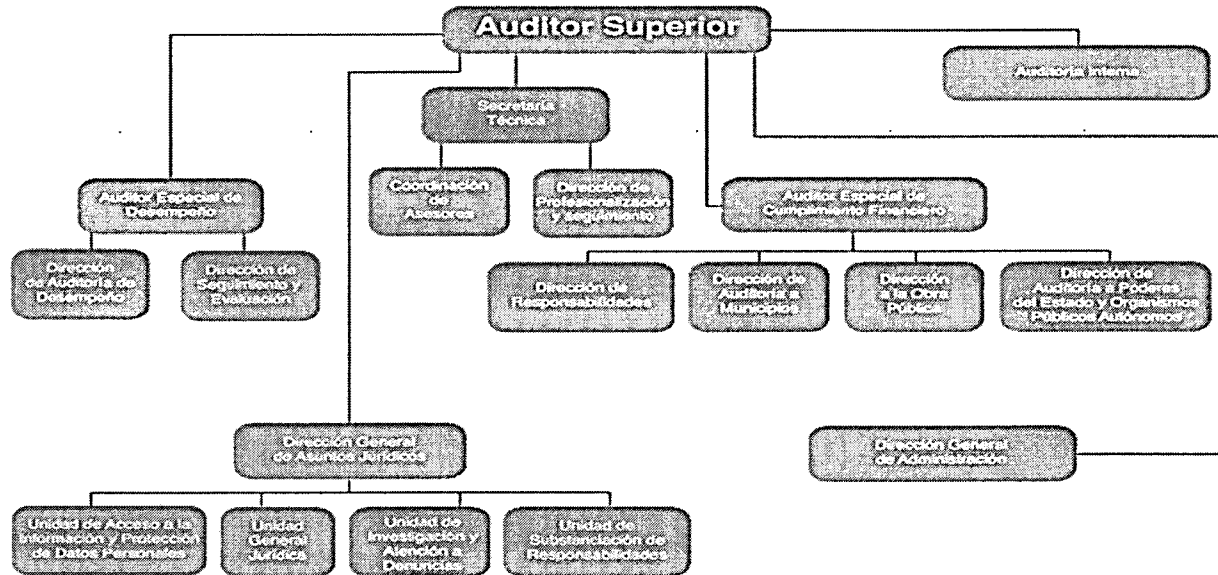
Auditor Superior

Auditoría Interna

Secretaría Técnica

Coordinación de Asesores

Dirección de Profesionalización y seguimiento

Auditor Especial de Desempeño

Dirección de Auditoría de Desempeño

Dirección de Seguimiento y Evaluación

Auditor Especial de Cumplimiento Financiero

Dirección de Responsabilidades

Dirección de Auditoría a Municipios

Dirección a la Obra Pública

Dirección de Auditoría a Poderes del Estado y Organismos Públicos Autónomos

Dirección General de Asuntos Jurídicos

Unidad de Acceso a la Información y Protección de Datos Personales

Unidad General Jurídica

Unidad de Investigación y Atención a Denuncias

Unidad de Substanciación de Responsabilidades

Dirección General de Administración